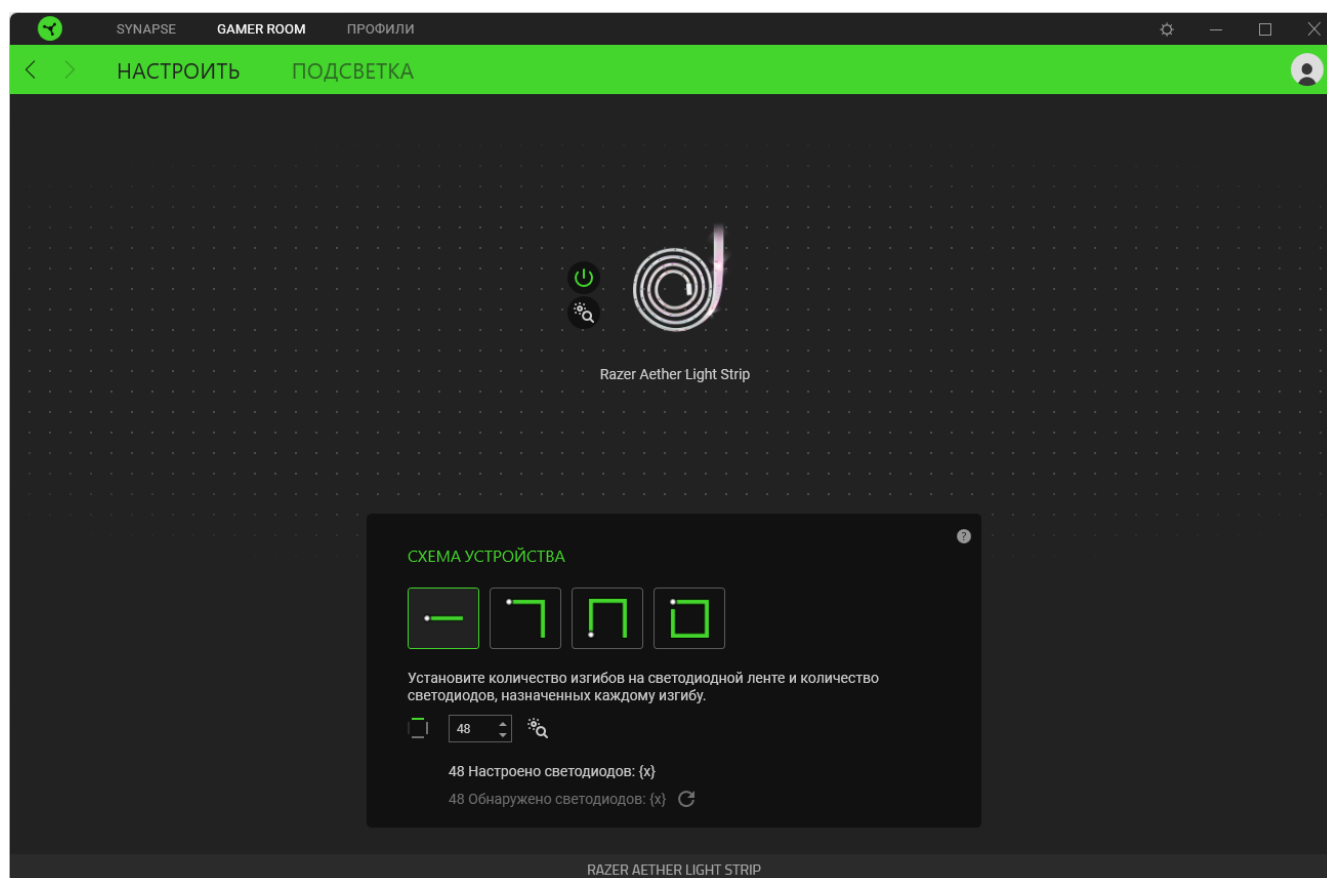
SYNAPSE GAMER ROOM ПРОФИЛИ

НАСТРОИТЬ ПОДСВЕТКА

Razer Aether Light Strip

СХЕМА УСТРОЙСТВА

Установите количество изгибов на светодиодной ленте и количество светодиодов, назначенных каждому изгибу.

48

48 Настроено светодиодов: {x}

48 Обнаружено светодиодов: {x}

RAZER AETHER LIGHT STRIP